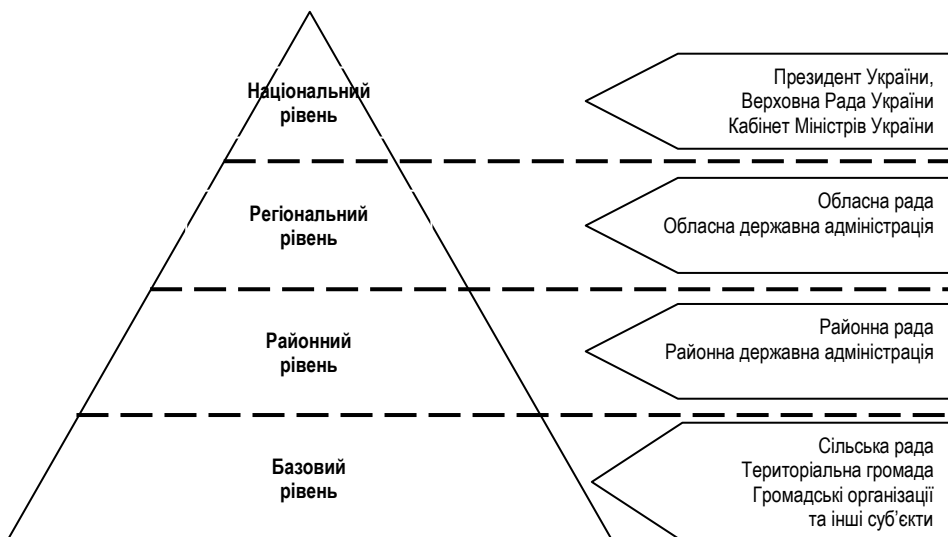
Національний рівень

Президент України, Верховна Рада України Кабінет Міністрів України

Регіональний рівень

Обласна рада Обласна державна адміністрація

Районний рівень

Районна рада Районна державна адміністрація

Базовий рівень

Сільська рада Територіальна громада Громадські організації та інші суб'єкти